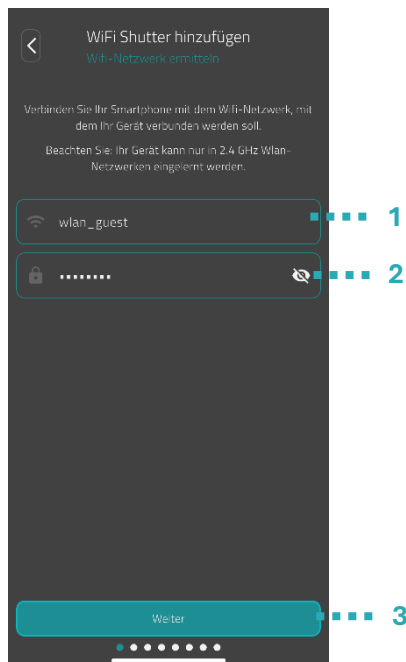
WiFi Shutter hinzufügen

Wifi-Netzwerk ermitteln

Verbinden Sie Ihr Smartphone mit dem Wifi-Netzwerk, mit dem Ihr Gerät verbunden werden soll.

Beachten Sie: Ihr Gerät kann nur in 2.4 GHz Wlan-Netzwerken eingelernt werden.

wlan_guest

1

•••••••••

2

Weiter

3